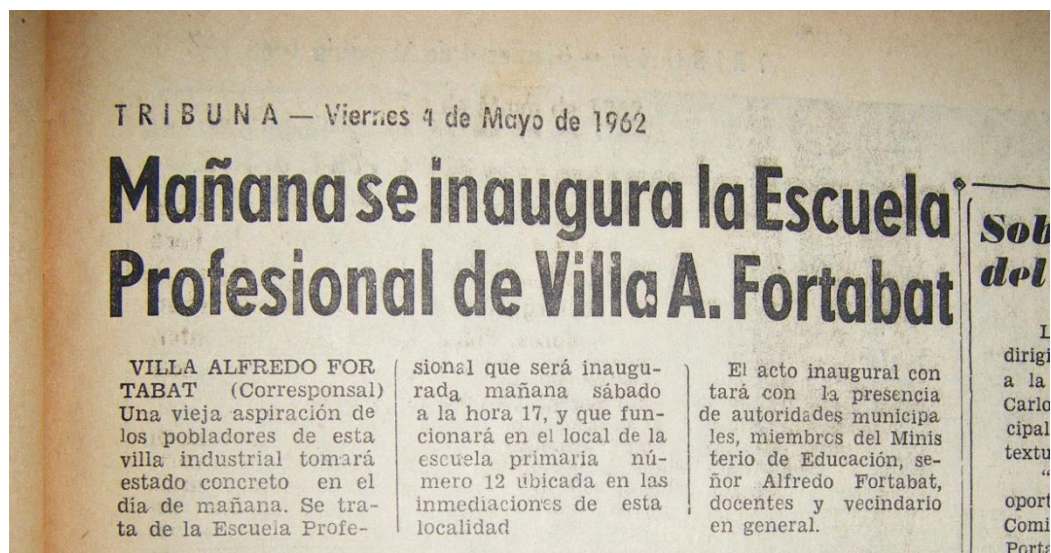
TRIBUNA — Viernes 4 de Mayo de 1962

Mañana se inaugura la Escuela Profesional de Villa A. Fortabat

VILLA ALFREDO FORTABAT (Corresponsal) Una vieja aspiración de los pobladores de esta villa industrial tomará estado concreto en el día de mañana. Se trata de la Escuela Profesional que será inaugurada mañana sábado a la hora 17, y que funcionará en el local de la escuela primaria número 12 ubicada en las inmediaciones de esta localidad

El acto inaugural contará con la presencia de autoridades municipales, miembros del Ministerio de Educación, señor Alfredo Fortabat, docentes y vecindario en general.

Sob
del

L
dirigi
a la
Carlo
cipal
textu
"
oport
Comi
Porta